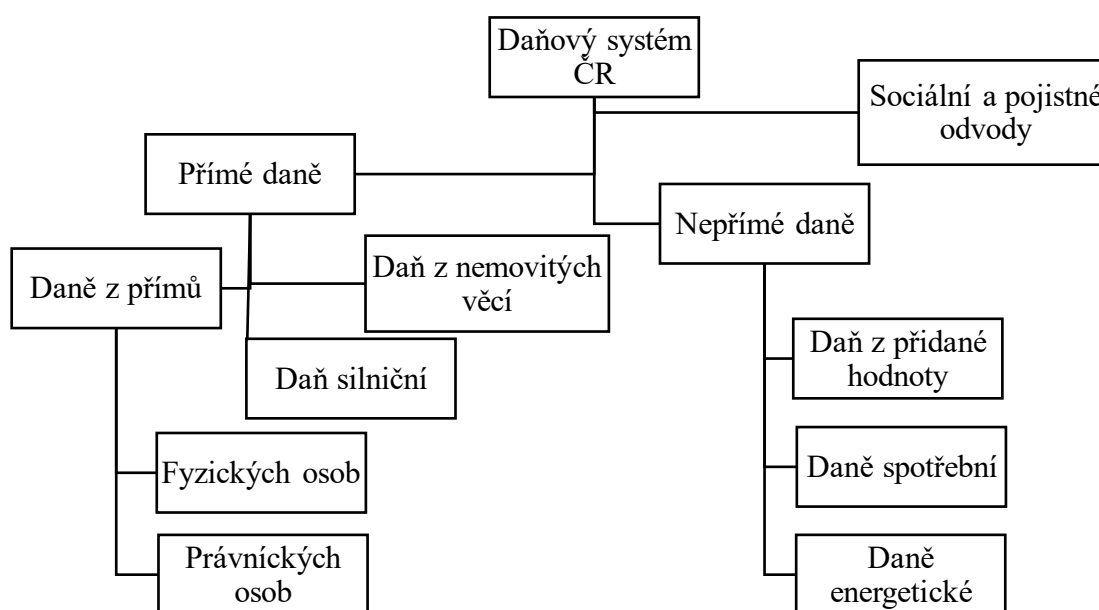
Daňový systém ČR

Sociální a pojistné odvody

Přímé daně

Nepřímé daně

Daně z příjmů

Daň z nemovitých věcí

Daň silniční

Fyzických osob

Právnických osob

Daň z přidané hodnoty

Daně spotřební

Daně energetické